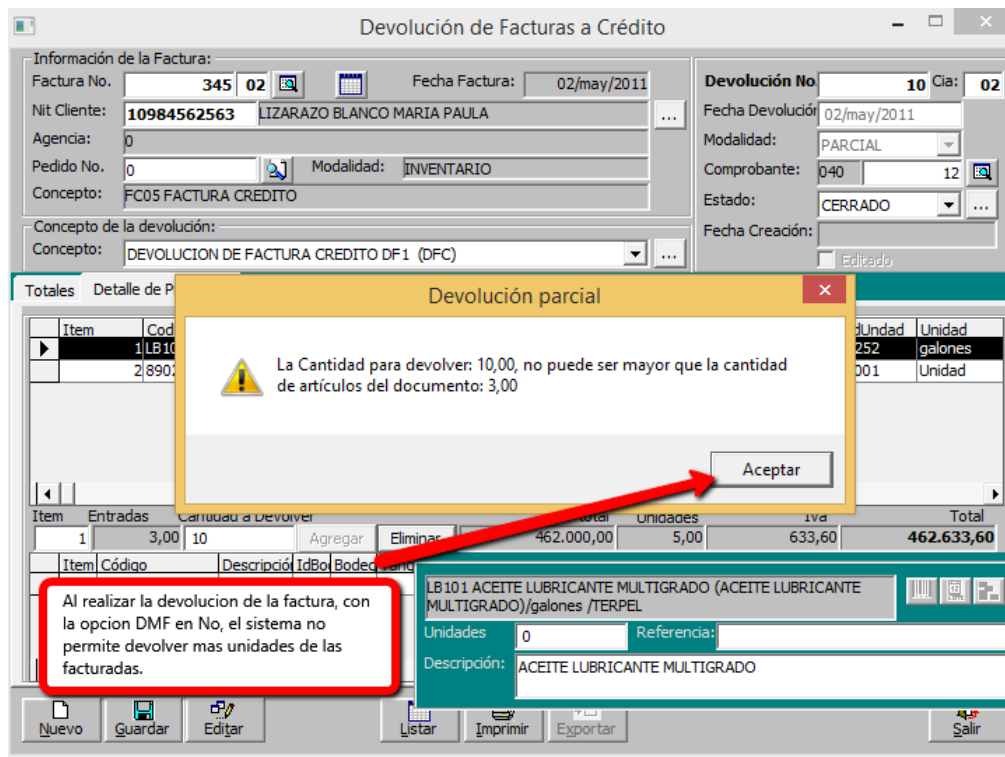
Devolución de Facturas a Crédito

Información de la Factura:
Factura No. 345 02
Fecha Factura: 02/may/2011
Nit Cliente: 10984562563 LIZARAZO BLANCO MARIA PAULA
Agencia: 0
Pedido No. 0
Modalidad: INVENTARIO
Concepto: FC05 FACTURA CREDITO

Devolución No. 10 Cia: 02
Fecha Devolución 02/may/2011
Modalidad: PARCIAL
Comprobante: 040 12
Estado: CERRADO
Fecha Creación:
Editado

Concepto de la devolución:
Concepto: DEVOLUCION DE FACTURA CREDITO DF1 (DFC)

Totales Detalle de P

| Item | Cod | | IdUndad | Unidad |
|---|---|---|---|---|
| 1 | LB10 | | 252 | galones |
| 2 | 8902 | | 001 | Unidad |

Devolución parcial

La Cantidad para devolver: 10,00, no puede ser mayor que la cantidad de artículos del documento: 3,00

Aceptar

Item Entradas Cantidad a Devolver Total Unidades Iva Total
1 3,00 10 Agregar Eliminar 462.000,00 5,00 633,60 462.633,60

Item Código Descripción IdBo Bodeg

LB101 ACEITE LUBRICANTE MULTIGRADO (ACEITE LUBRICANTE MULTIGRADO)/galones /TERPEL
Unidades 0 Referencia:
Descripción: ACEITE LUBRICANTE MULTIGRADO

Al realizar la devolucion de la factura, con la opcion DMF en No, el sistema no permite devolver mas unidades de las facturadas.

Nuevo Guardar Editar Listar Imprimir Exportar Salir